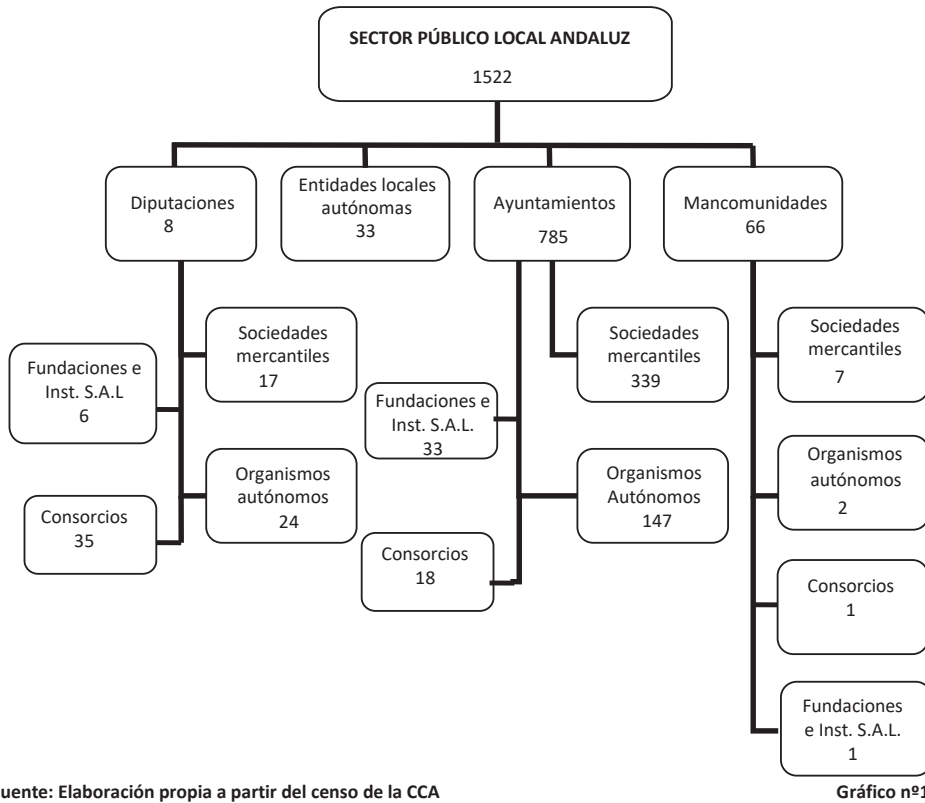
SECTOR PÚBLICO LOCAL ANDALUZ
1522

Diputaciones
8

Entidades locales autónomas
33

Ayuntamientos
785

Mancomunidades
66

Sociedades mercantiles
17

Fundaciones e Inst. S.A.L
6

Organismos autónomos
24

Consorcios
35

Sociedades mercantiles
339

Fundaciones e Inst. S.A.L.
33

Organismos Autónomos
147

Consorcios
18

Sociedades mercantiles
7

Organismos autónomos
2

Consorcios
1

Fundaciones e Inst. S.A.L.
1

uente: Elaboración propia a partir del censo de la CCA

Gráfico nº1